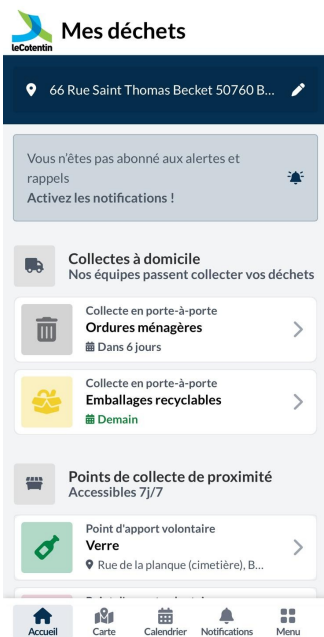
leCotentin
Mes déchets

66 Rue Saint Thomas Becket 50760 B...

Vous n'êtes pas abonné aux alertes et rappels
Activez les notifications !

Collectes à domicile
Nos équipes passent collecter vos déchets

Collecte en porte-à-porte
Ordures ménagères
Dans 6 jours

Collecte en porte-à-porte
Emballages recyclables
Demain

Points de collecte de proximité
Accessibles 7j/7

Point d'apport volontaire
Verre
Rue de la planque (cimetière), B...

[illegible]

Accueil
Carte
Calendrier
Notifications
Menu